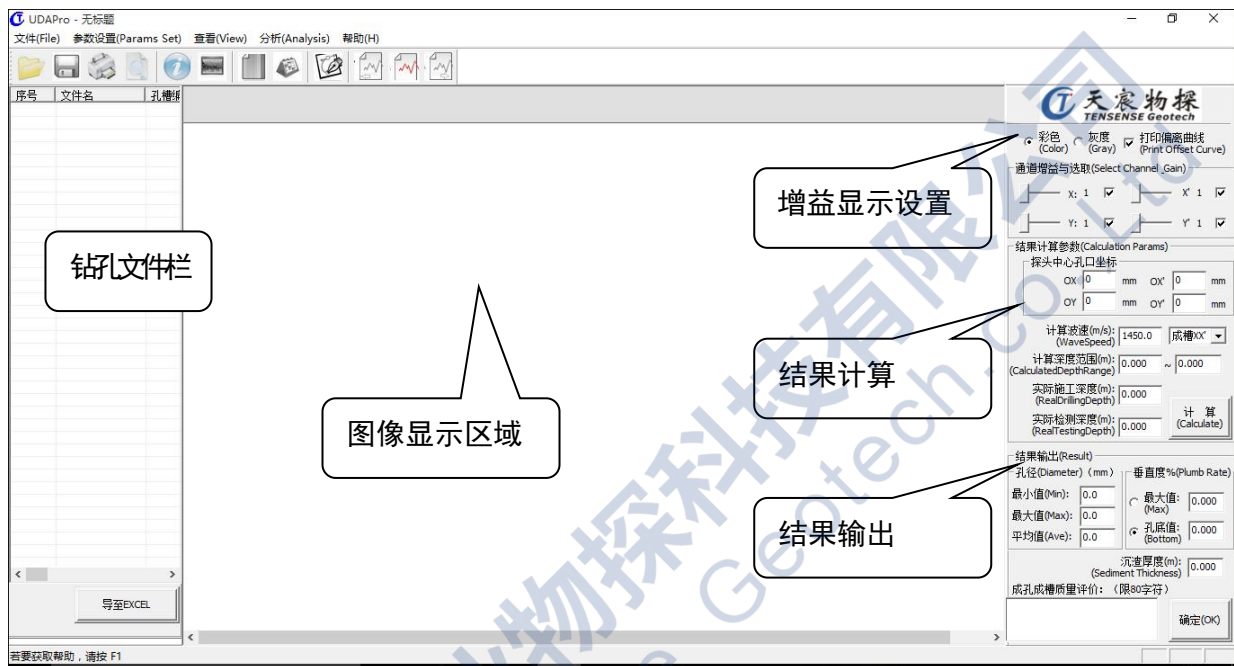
UDAPro - 无标题

文件(File) 参数设置(Params Set) 查看(View) 分析(Analysis) 帮助(H)

| 序号 | 文件名 | 孔槽 |
|---|---|---|

钻孔文件栏

导至EXCEL

图像显示区域

天宸物探
TENSENSE Geotech

彩色 (Color) 灰度 (Gray) 打印偏离曲线 (Print Offset Curve)

通道增益与选取(Select Channel Gain)

X: 1 X' 1
Y: 1 Y' 1

增益显示设置

结果计算参数(Calculation Params)
探头中心孔口坐标
OX 0 mm OX' 0 mm
OY 0 mm OY' 0 mm

计算波速(m/s): (WaveSpeed) 1450.0 成槽XX'
计算深度范围(m): (CalculatedDepthRange) 0.000 ~ 0.000
实际施工深度(m): (RealDrillingDepth) 0.000
实际检测深度(m): (RealTestingDepth) 0.000
计 算 (Calculate)

结果计算

结果输出(Result)
孔径(Diameter)(mm)
最小值(Min): 0.0
最大值(Max): 0.0
平均值(Ave): 0.0
垂直度%(Plumb Rate)
最大值: (Max) 0.000
孔底值: (Bottom) 0.000

结果输出

沉渣厚度(m): (Sediment Thickness) 0.000
成孔成槽质量评价: (限80字符)
确定(OK)

若要获取帮助,请按 F1

天宸物探科技有限公司
Tensense Geotech.com